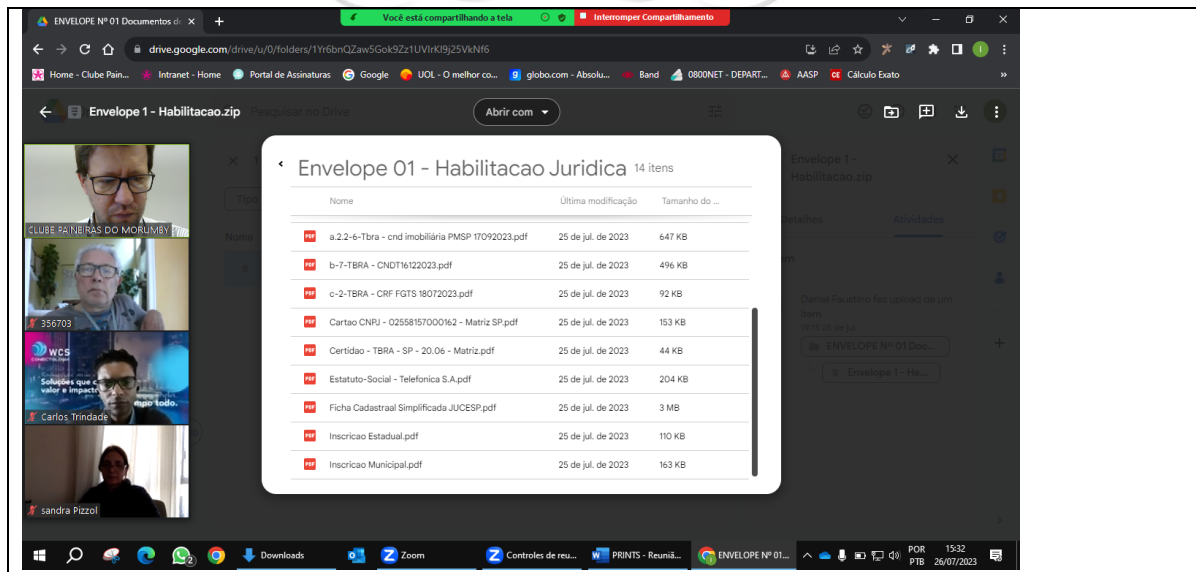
ENVELOPE Nº 01 Documentos d ×
Você está compartilhando a tela
Interromper Compartilhamento
drive.google.com/drive/u/0/folders/1Yr6bnQZaw5Gok9Zz1UVIrKI9j25VkNf6
Home - Clube Pain... Intranet - Home Portal de Assinaturas Google UOL - O melhor co... globo.com - Absolu... Band 0800NET - DEPART... AASP Cálculo Exato
Envelope 1 - Habilitacao.zip
Pesquisar no Drive
Abrir com
CLUBE PAINEIRAS DO MORUMBY
356703
WCS
Soluções que c valor e impacto
Carlos Trindade
sandra Pizzol
Envelope 01 - Habilitacao Juridica 14 itens

| Nome | Última modificação | Tamanho do ... |
|---|---|---|
| a.2.2-6-Tbra - cnd imobiliária PMSP 17092023.pdf | 25 de jul. de 2023 | 647 KB |
| b-7-TBRA - CNDT16122023.pdf | 25 de jul. de 2023 | 496 KB |
| c-2-TBRA - CRF FGTS 18072023.pdf | 25 de jul. de 2023 | 92 KB |
| Cartao CNPJ - 02558157000162 - Matriz SP.pdf | 25 de jul. de 2023 | 153 KB |
| Certidao - TBRA - SP - 20.06 - Matriz.pdf | 25 de jul. de 2023 | 44 KB |
| Estatuto-Social - Telefonica S.A.pdf | 25 de jul. de 2023 | 204 KB |
| Ficha Cadastraal Simplificada JUCESP.pdf | 25 de jul. de 2023 | 3 MB |
| Inscricao Estadual.pdf | 25 de jul. de 2023 | 110 KB |
| Inscricao Municipal.pdf | 25 de jul. de 2023 | 163 KB |

Envelope 1 - Habilitacao.zip
Detalhes Atividades
Daniel Faustino fez upload de um item
ENVELOPE Nº 01 Doc...
Envelope 1 - Ha...
Downloads Zoom Controles de reu... PRINTS - Reuniã... ENVELOPE Nº 01...
POR PTB 15:32 26/07/2023